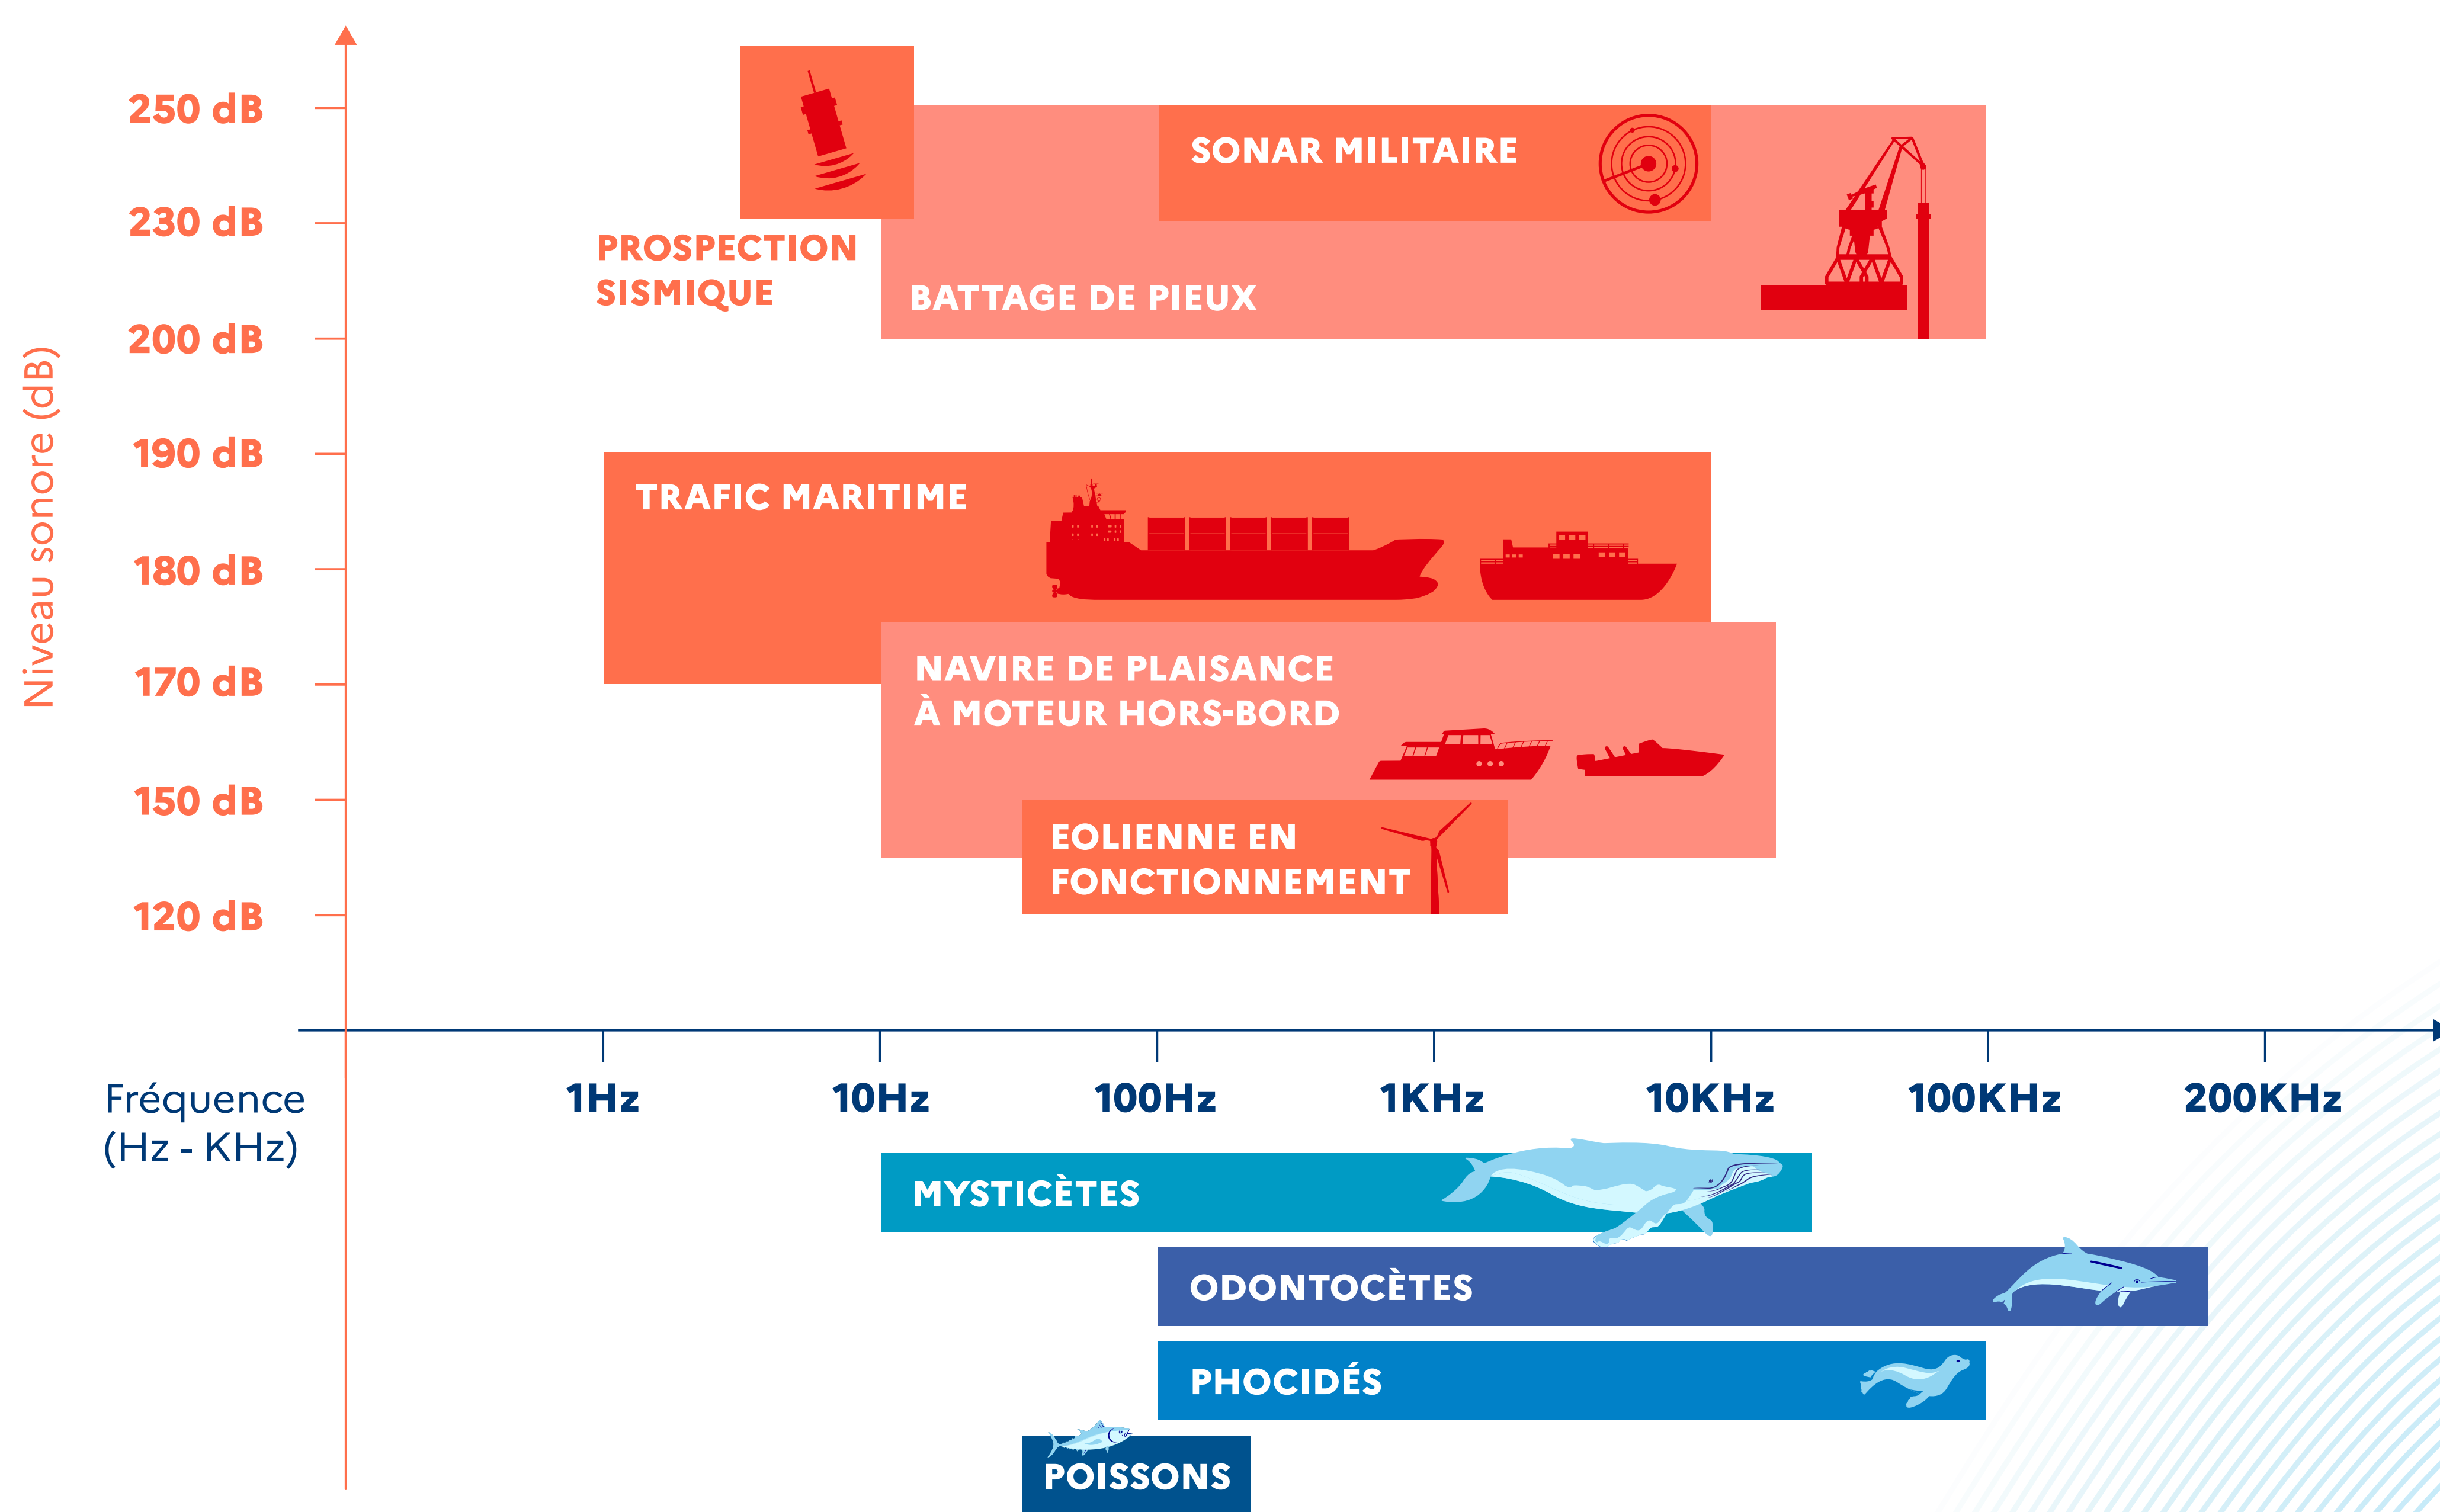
Niveau sonore (dB)

250 dB
230 dB
200 dB
190 dB
180 dB
170 dB
150 dB
120 dB

PROSPECTION SISMIQUE

SONAR MILITAIRE

BATTAGE DE PIEUX

TRAFIC MARITIME

NAVIRE DE PLAISANCE À MOTEUR HORS-BORD

EOLIENNE EN FONCTIONNEMENT

Fréquence (Hz - KHz)

1Hz
10Hz
100Hz
1KHz
10KHz
100KHz
200KHz

MYSTICÈTES

ODONTOCÈTES

PHOCIDÉS

POISSONS